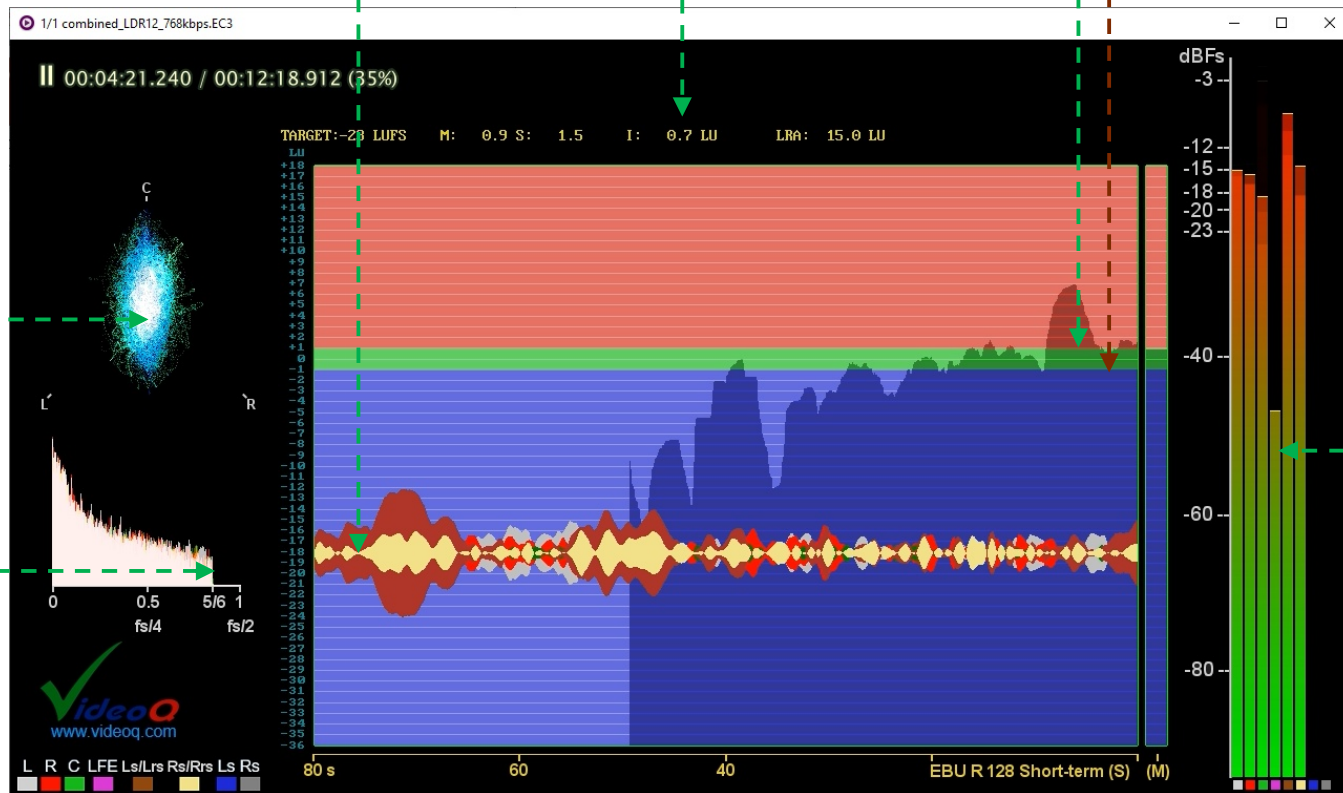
1/1 combined_LDR12_768kbps.EC3

00:04:21.240 / 00:12:18.912 (35%)

TARGET:-23 LUFS M: 0.9 S: 1.5 I: 0.7 LU LRA: 15.0 LU

LU
+18
+17
+16
+15
+14
+13
+12
+11
+10
+9
+8
+7
+6
+5
+4
+3
+2
+1
0
-1
-2
-3
-4
-5
-6
-7
-8
-9
-10
-11
-12
-13
-14
-15
-16
-17
-18
-19
-20
-21
-22
-23
-24
-25
-26
-27
-28
-29
-30
-31
-32
-33
-34
-35
-36

C
L
R

0 0.5 5/6 1
fs/4 fs/2

VideoQ
www.videoq.com

L R C LFE Ls/Lrs Rs/Rrs Ls Rs

80 s 60 40 EBU R 128 Short-term (S) (M)

dBFs
-3
-12
-15
-18
-20
-23
-40
-60
-80